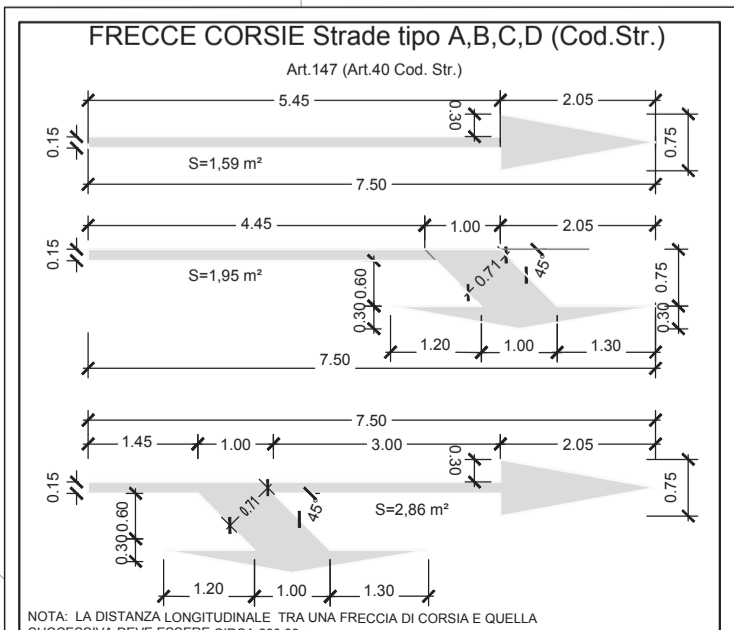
FRECCE CORSIE Strade tipo A,B,C,D (Cod.Str.)

Art.147 (Art.40 Cod. Str.)

5.45
2.05
0.30
0.15
0.75
S=1,59 m²
7.50

4.45
1.00
2.05
0.15
0.71
45°
S=1,95 m²
0.60
0.75
0.30
0.30
1.20
1.00
1.30
7.50

7.50
1.45
1.00
3.00
2.05
0.30
0.15
0.75
0.71
45°
S=2,86 m²
0.60
0.30
1.20
1.00
1.30

NOTA: LA DISTANZA LONGITUDINALE TRA UNA FRECCIA DI CORSIA E QUELLA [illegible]